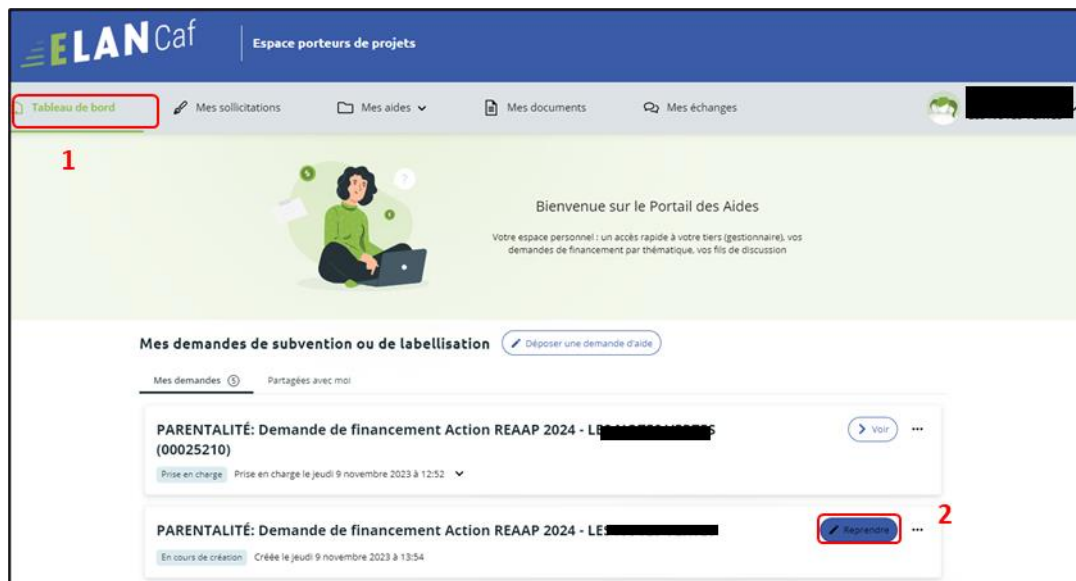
ELAN Caf

Espace porteurs de projets

Tableau de bord

Mes sollicitations

Mes aides

Mes documents

Mes échanges

1

Bienvenue sur le Portail des Aides

Votre espace personnel : un accès rapide à votre tiers (gestionnaire), vos demandes de financement par thématique, vos fils de discussion

Mes demandes de subvention ou de labellisation

Déposer une demande d'aide

Mes demandes 5

Partagées avec moi

PARENTALITÉ: Demande de financement Action REAAP 2024 - LE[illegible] (00025210)

Voir

Prise en charge

Prise en charge le jeudi 9 novembre 2023 à 12:52

PARENTALITÉ: Demande de financement Action REAAP 2024 - LES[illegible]

2

Reprendre

En cours de création

Créée le jeudi 9 novembre 2023 à 13:54